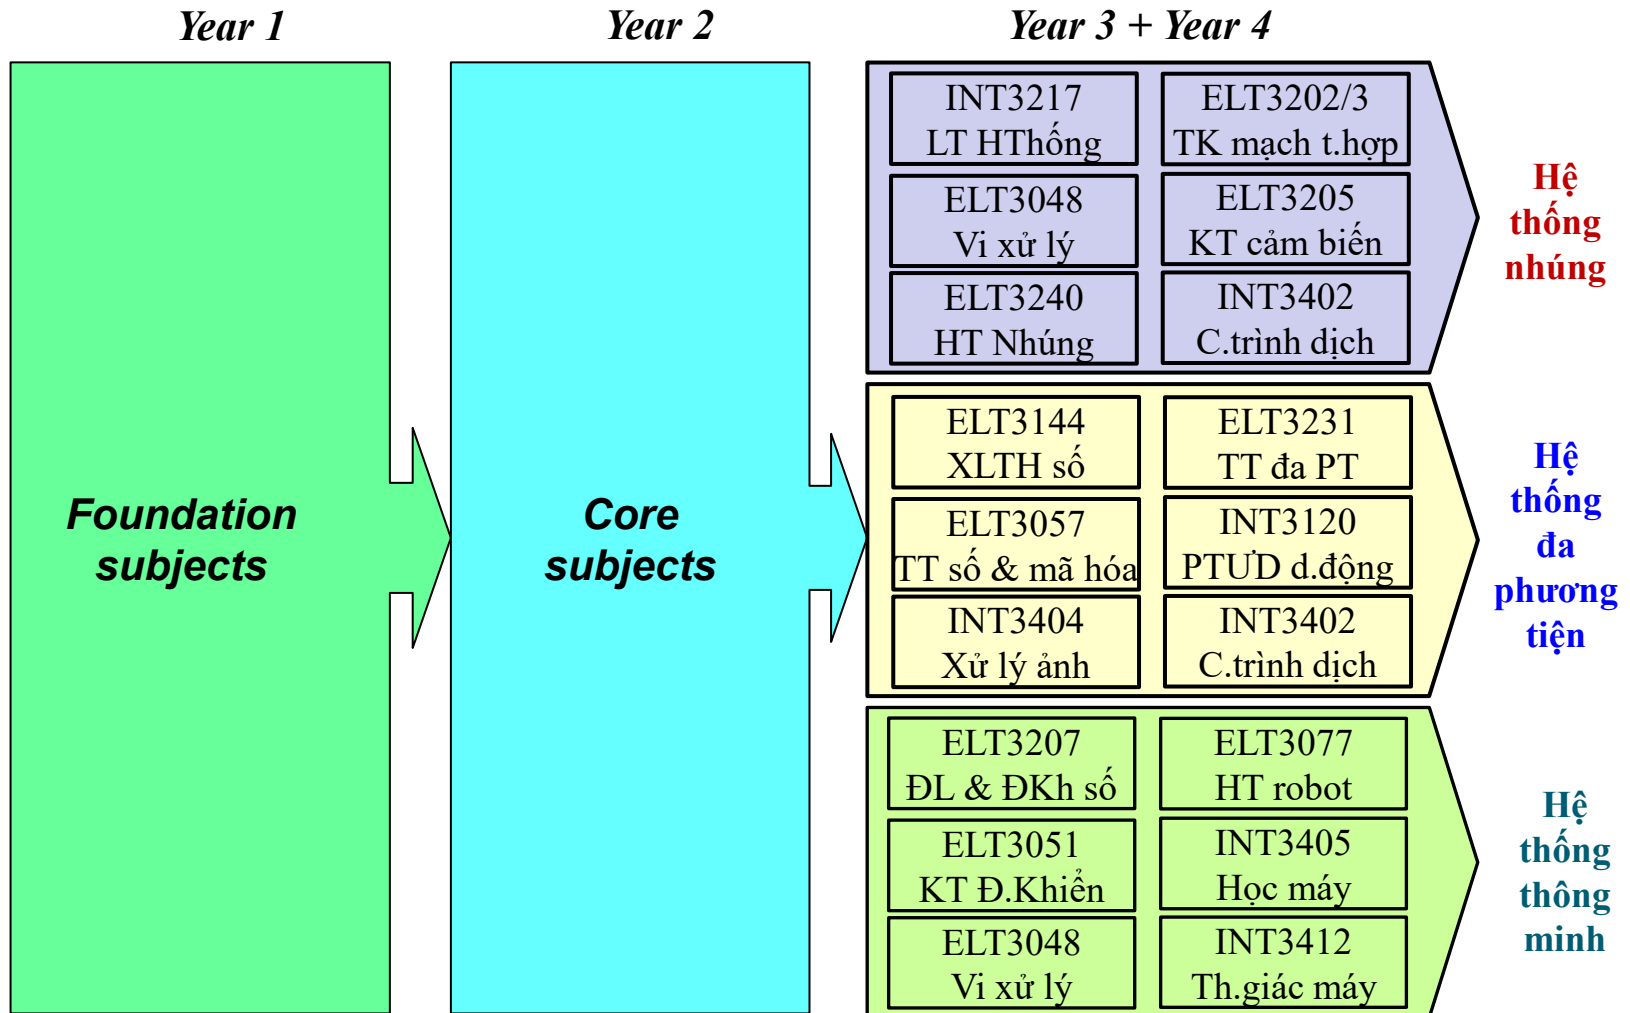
Year 1

Year 2

Year 3 + Year 4

Foundation subjects

Core subjects

INT3217
LT HThống

ELT3202/3
TK mạch t.hợp

ELT3048
Vi xử lý

ELT3205
KT cảm biến

ELT3240
HT Nhúng

INT3402
C.trình dịch

Hệ thống nhúng

ELT3144
XLTH số

ELT3231
TT đa PT

ELT3057
TT số & mã hóa

INT3120
PTUD d.động

INT3404
Xử lý ảnh

INT3402
C.trình dịch

Hệ thống đa phương tiện

ELT3207
ĐL & ĐKh số

ELT3077
HT robot

ELT3051
KT Đ.Khiển

INT3405
Học máy

ELT3048
Vi xử lý

INT3412
Th.giác máy

Hệ thống thông minh